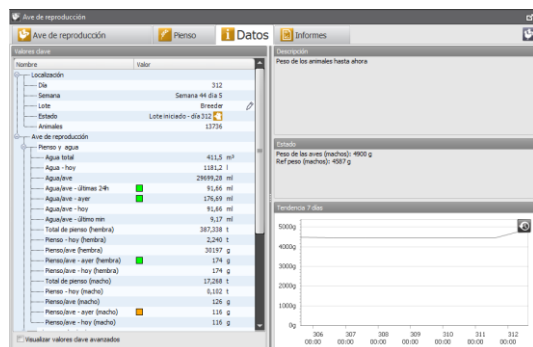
Ave de reproducción

Ave de reproducción | Pienso | Datos | Informes

Valores clave

| Nombre | Valor |
|---|---|
| Localización | |
| Día | 312 |
| Semana | Semana 44 día 5 |
| Lote | Breeder |
| Estado | Lote iniciado - día 312 |
| Animales | 13736 |
| Ave de reproducción | |
| Pienso y agua | |
| Agua total | 411,5 m³ |
| Agua - hoy | 1181,2 l |
| Agua/ave | 29959,28 ml |
| Agua/ave - últimas 24h | 91,66 ml |
| Agua/ave - ayer | 176,69 ml |
| Agua/ave - hoy | 91,66 ml |
| Agua/ave - último min | 9,17 ml |
| Total de pienso (hembra) | 387,338 t |
| Pienso - hoy (hembra) | 2,240 t |
| Pienso/ave (hembra) | 30197 g |
| Pienso/ave - ayer (hembra) | 174 g |
| Pienso/ave - hoy (hembra) | 174 g |
| Total de pienso (macho) | 17,268 t |
| Pienso - hoy (macho) | 0,102 t |
| Pienso/ave (macho) | 126 g |
| Pienso/ave - ayer (macho) | 116 g |
| Pienso/ave - hoy (macho) | 116 g |

Visualizar valores clave avanzados

Descripción
Peso de los animales hasta ahora

Estado
Peso de las aves (machos): 4908 g
Ref peso (machos): 4587 g

Tendencia 7 días

5000g
4000g
3000g
2000g
1000g
0g
306 00:00
307 00:00
308 00:00
309 00:00
310 00:00
311 00:00
312 00:00